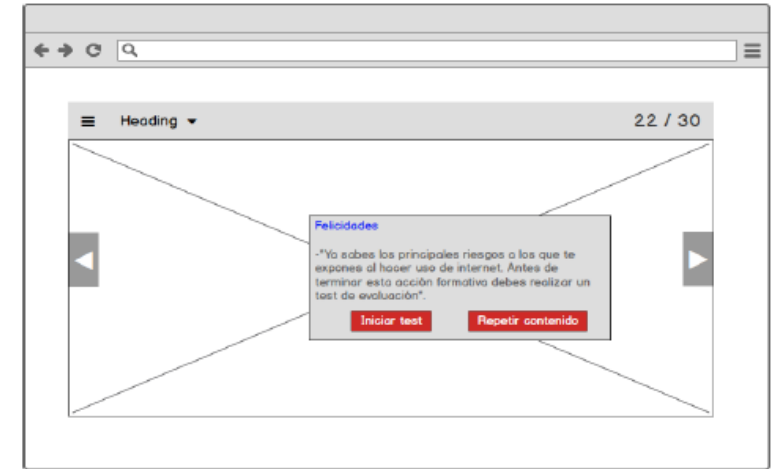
Heading

22 / 30

Felicidades

-"Ya sabes los principales riesgos a los que te expones al hacer uso de internet. Antes de terminar esta acción formativa debes realizar un test de evaluación".

Iniciar test

Repetir contenido